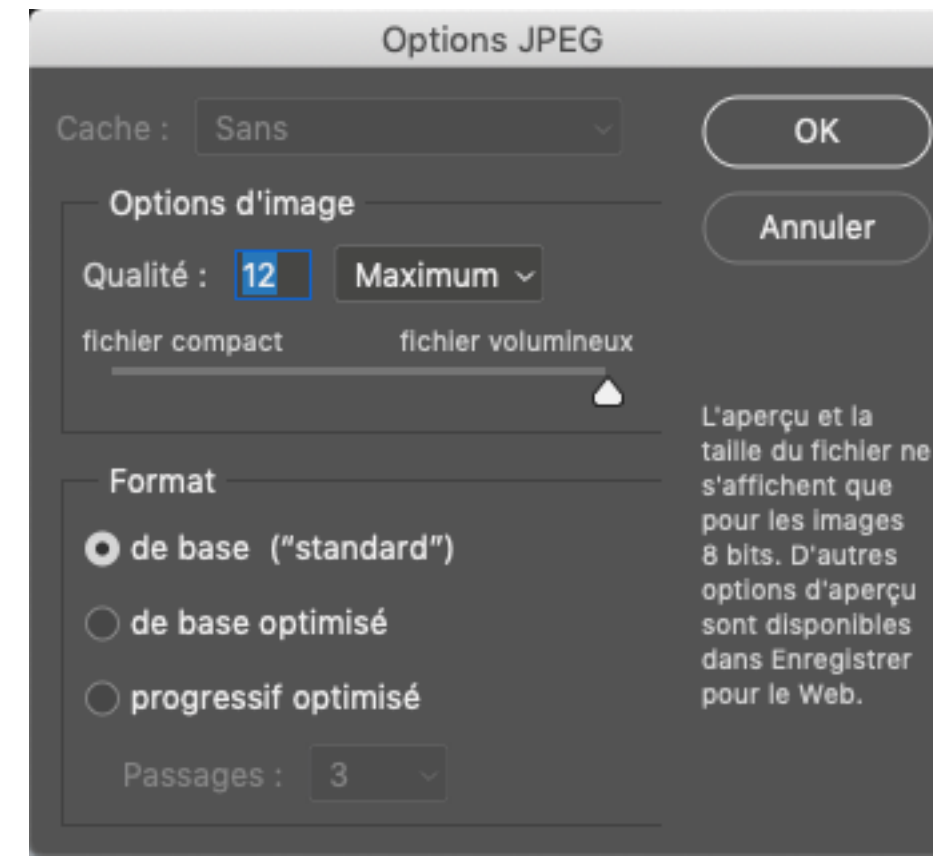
Options JPEG

Cache : Sans

OK

Annuler

Options d'image

Qualité : 12 Maximum

fichier compact fichier volumineux

L'aperçu et la taille du fichier ne s'affichent que pour les images 8 bits. D'autres options d'aperçu sont disponibles dans Enregistrer pour le Web.

Format

de base ("standard")

de base optimisé

progressif optimisé

Passages : 3